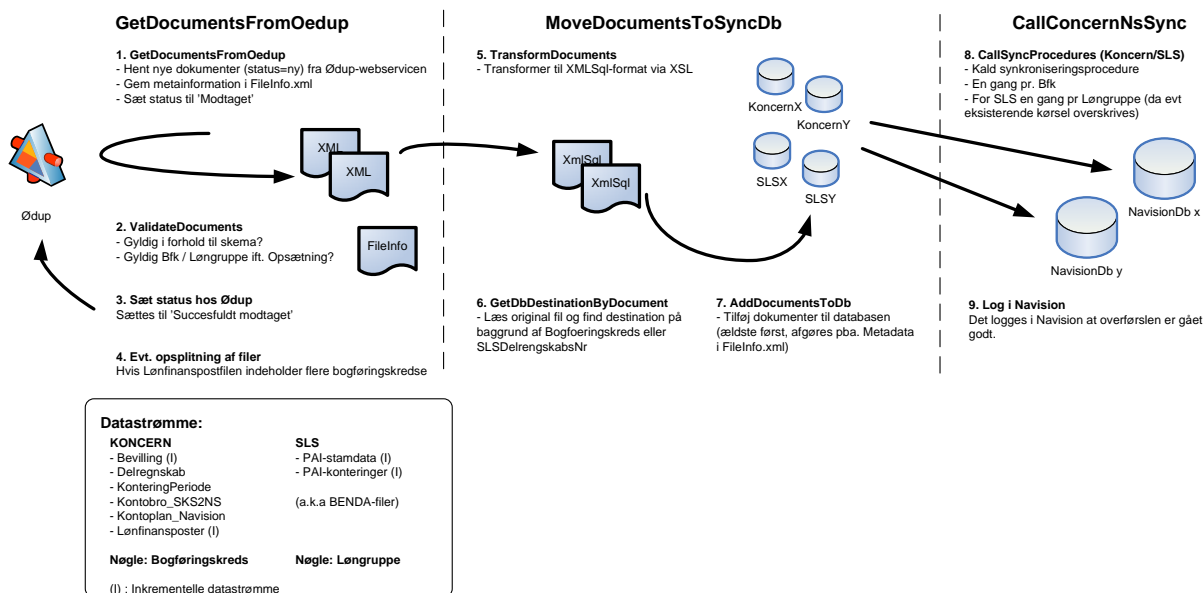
GetDocumentsFromOedup

1. GetDocumentsFromOedup
- Hent nye dokumenter (status=ny) fra Ødup-webservicen
- Gem metainformation i FileInfo.xml
- Sæt status til 'Modtaget'

XML
XML

Ødup

2. ValidateDocuments
- Gyldig i forhold til skema?
- Gyldig Bfk / Løngruppe ift. Opsætning?

FileInfo

3. Sæt status hos Ødup
Sættes til 'Succesfuldt modtaget'

4. Evt. opsplitning af filer
Hvis Lønfinanspostfilen indeholder flere bogføringskredse

MoveDocumentsToSyncDb

5. TransformDocuments
- Transformer til XMLSql-format via XSL

XmlSql
XmlSql

KoncernX
KoncernY
SLSX
SLSY

6. GetDbDestinationByDocument
- Læs original fil og find destination på baggrund af Bogfoeringskreds eller SLSDelrengskabsNr

7. AddDocumentsToDb
- Tilføj dokumenter til databasen (ældste først, afgøres pba. Metadata i FileInfo.xml)

CallConcernNsSync

8. CallSyncProcedures (Koncern/SLS)
- Kald synkroniseringsprocedure
- En gang pr. Bfk
- For SLS en gang pr Løngruppe (da evt eksisterende kørsel overskrives)

NavisionDb x
NavisionDb y

9. Log i Navision
Det logges i Navision at overførslen er gået godt.

Datastrømme:

KONCERN
- Bevilling (I)
- Delregnskab
- KonteringPeriode
- Kontobro_SKS2NS
- Kontoplan_Navision
- Lønfinansposter (I)

SLS
- PAI-stamdata (I)
- PAI-konteringer (I)

(a.k.a BENDA-filer)

Nøgle: Bogføringskreds

Nøgle: Løngruppe

(I) : Inkrementelle datastrømme